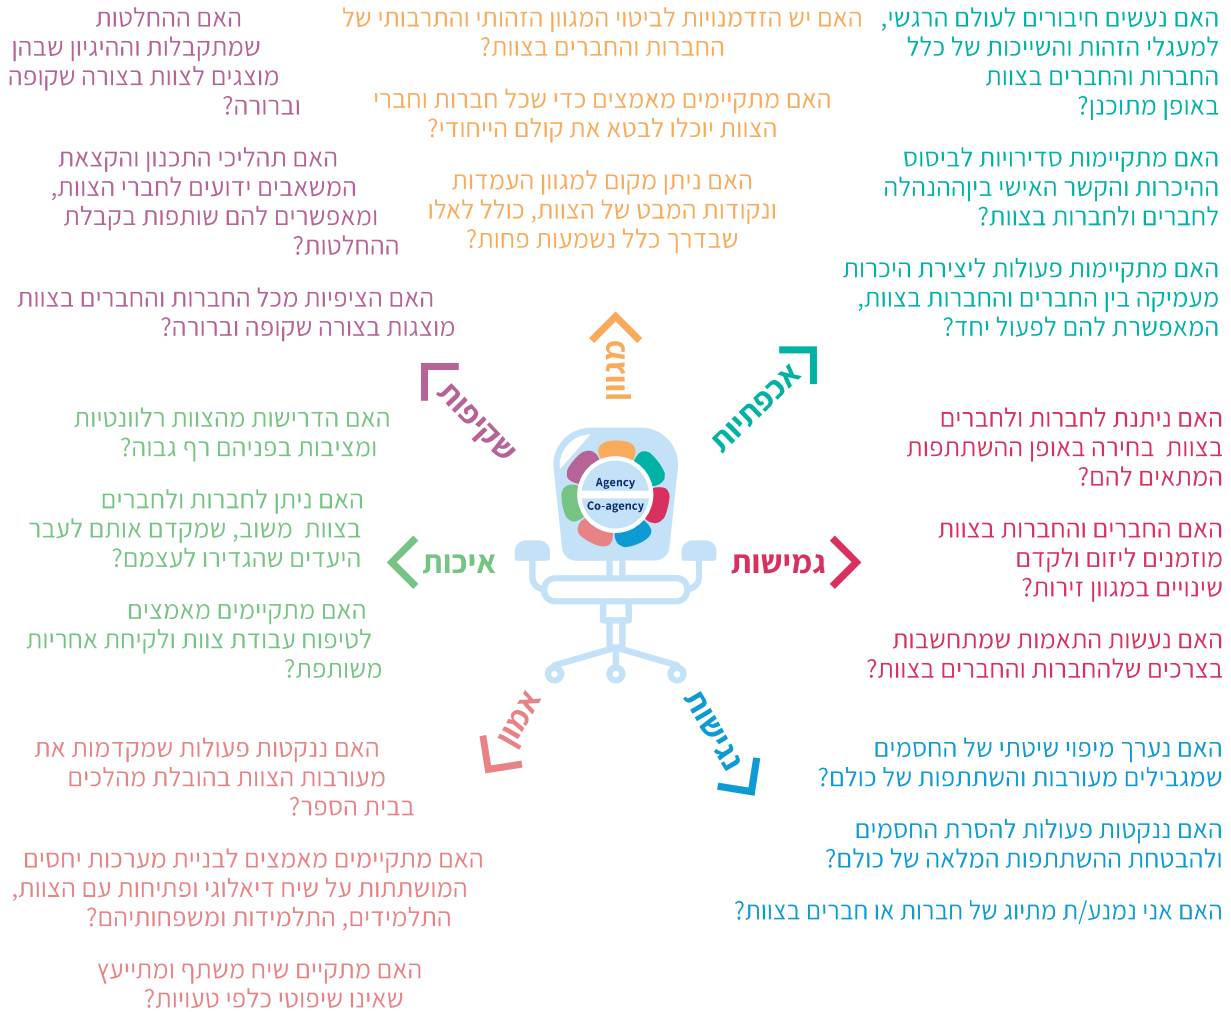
האם נעשים חיבורים לעולם הרגשי, למעגלי הזהות והשייכות של כלל החברות והחברים בצוות באופן מתוכנן?

האם מתקיימות סדירויות לביסוס ההיכרות והקשר האישי ביןההנהלה לחברים ולחברות בצוות?

האם מתקיימות פעולות ליצירת היכרות עמיקה בין החברים והחברות בצוות, המאפשרת להם לפעול יחד?

האם יש הזדמנויות לביטוי המגוון הזהותי והתרבותי של החברות והחברים בצוות?

האם מתקיימים מאמצים כדי שכל חברות וחברי הצוות יוכלו לבטא את קולם הייחודי?

האם ניתן מקום למגוון העמדות ונקודות המבט של הצוות, כולל לאלו שבדרך כלל נשמעות פחות?

האם ההחלטות שמתקבלות וההיגיון שבהן מוצגים לצוות בצורה שקופה וברורה?

האם תהליכי התכנון והקצאת המשאבים ידועים לחברי הצוות, ומאפשרים להם שותפות בקבלת ההחלטות?

האם הציפיות מכל החברות והחברים בצוות מוצגות בצורה שקופה וברורה?

מגוון

אכפתיות

שקיפות

Agency
Co-agency

האם הדרישות מהצוות רלוונטיות ומציבות בפניהם רף גבוה?

האם ניתן לחברות ולחברים בצוות משוב, שמקדם אותם לעבר היעדים שהגדירו לעצמם?

האם מתקיימים מאמצים לטיפוח עבודת צוות ולקיחת אחריות משותפת?

איכות

גמישות

האם ניתנת לחברות ולחברים בצוות בחירה באופן ההשתתפות המתאים להם?

האם החברים והחברות בצוות מוזמנים ליזום ולקדם שינויים במגוון זירות?

האם נעשות התאמות שמתחשבות בצרכים שלהחברות והחברים בצוות?

אמון

נגישות

האם ננקטות פעולות שמקדמות את מעורבות הצוות בהובלת מהלכים בבית הספר?

האם מתקיימים מאמצים לבניית מערכות יחסים המושתתות על שיח דיאלוגי ופתיחות עם הצוות, התלמידים, התלמידות ומשפחותיהם?

האם מתקיים שיח משתף ומתייעץ שאינו שיפוטי כלפי טעויות?

האם נערך מיפוי שיטתי של החסמים שמגבילים מעורבות והשתתפות של כולם?

האם ננקטות פעולות להסרת החסמים ולהבטחת ההשתתפות המלאה של כולם?

האם אני נמנע/ת מתיוג של חברות או חברים בצוות?